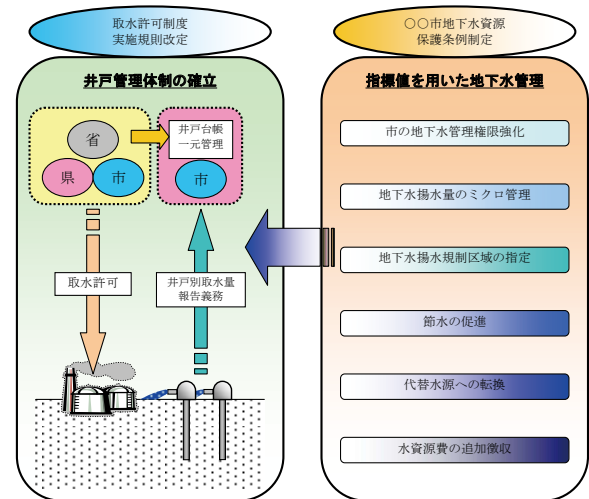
取水許可制度
実施規則改定

○○市地下水資源
保護条例制定

井戸管理体制の確立

省
県
市

井戸台帳
一元管理

市

取水許可

井戸別取水量
報告義務

指標値を用いた地下水管理

市の地下水管理権限強化

地下水揚水量のミクロ管理

地下水揚水規制区域の指定

節水の促進

代替水源への転換

水資源費の追加徴収